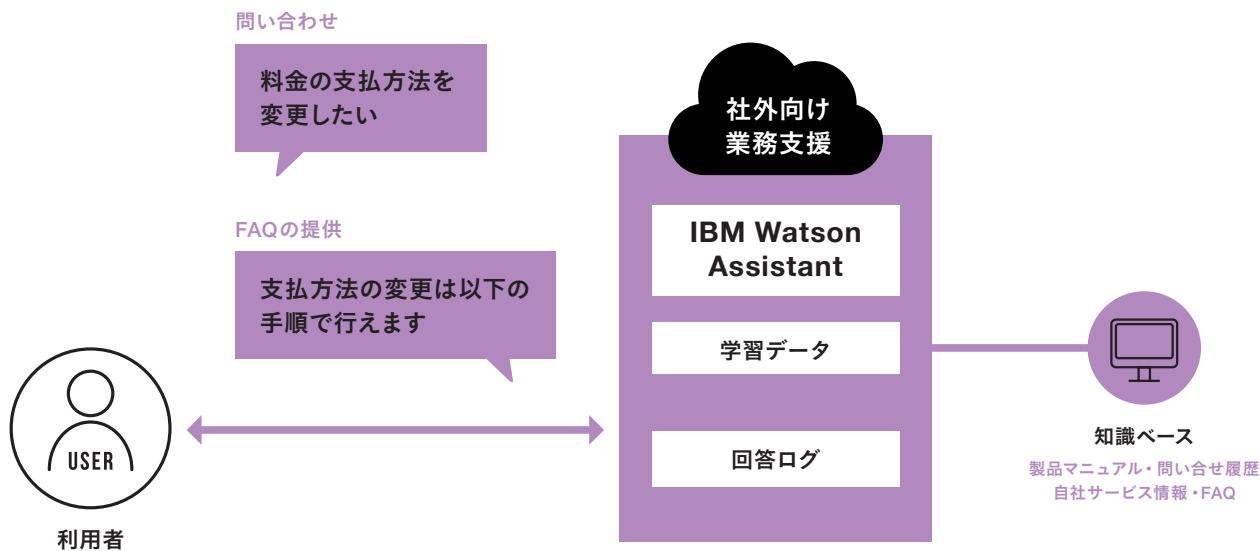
問い合わせ

料金の支払方法を変更したい

FAQの提供

支払方法の変更は以下の手順で行えます

社外向け業務支援

IBM Watson Assistant

学習データ

回答ログ

USER

利用者

知識ベース

製品マニュアル・問い合せ履歴
自社サービス情報・FAQ